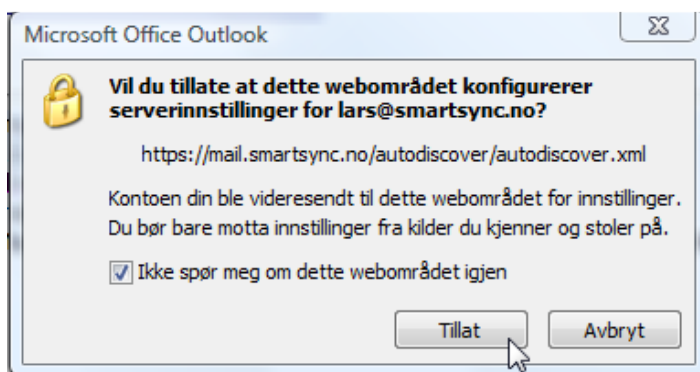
Microsoft Office Outlook

Vil du tillate at dette webområdet konfigurerer serverinnstillinger for lars@smartsync.no?

https://mail.smartsync.no/autodiscover/autodiscover.xml

Kontoen din ble videresendt til dette webområdet for innstillinger. Du bør bare motta innstillinger fra kilder du kjenner og stoler på.

Ikke spør meg om dette webområdet igjen

Tillat

Avbryt